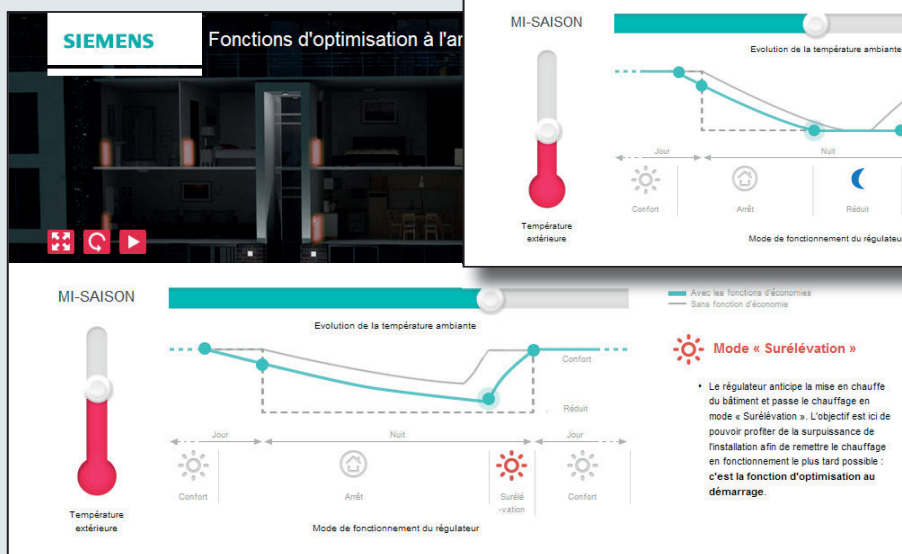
SIEMENS

Fonctions d'optimisation à l'ar

MI-SAISON

Evolution de la température ambiante

Jour

Nuit

Confort

Arrêt

Réduit

Température extérieure

Mode de fonctionnement du régulateu

MI-SAISON

Evolution de la température ambiante

Avec les fonctions d'économies
Sans fonction d'économie

Confort

Réduit

Jour

Nuit

Jour

Confort

Arrêt

Surélé -vation

Confort

Température extérieure

Mode de fonctionnement du régulateur

Mode « Surélévation »

• Le régulateur anticipe la mise en chauffe du bâtiment et passe le chauffage en mode « Surélévation ». L'objectif est ici de pouvoir profiter de la surpuissance de l'installation afin de remettre le chauffage en fonctionnement le plus tard possible : **c'est la fonction d'optimisation au démarrage**.